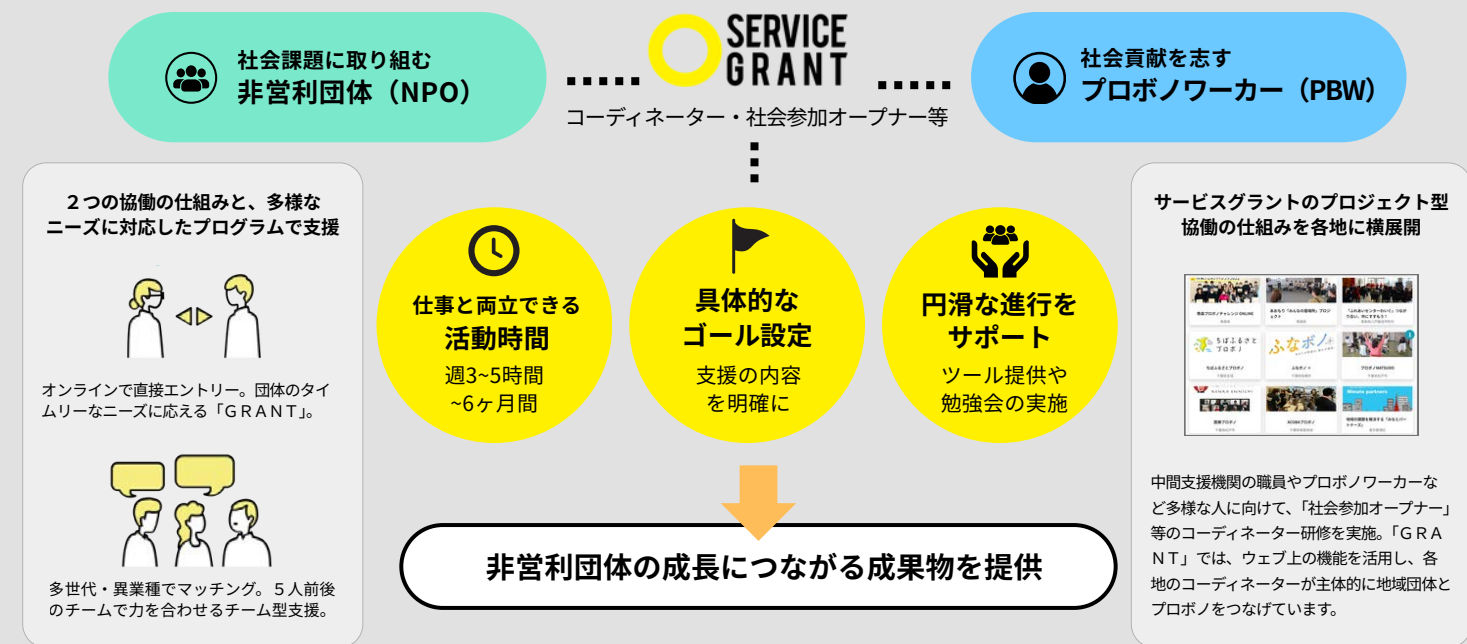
社会課題に取り組む
非営利団体（NPO）

SERVICE GRANT

コーディネーター・社会参加オープナー等

社会貢献を志す
プロボノワーカー（PBW）

２つの協働の仕組みと、多様なニーズに対応したプログラムで支援

オンラインで直接エントリー。団体のタイムリーなニーズに応える「ＧＲＡＮＴ」。

多世代・異業種でマッチング。５人前後のチームで力を合わせるチーム型支援。

仕事と両立できる
活動時間
週3~5時間
~6ヶ月間

具体的な
ゴール設定
支援の内容
を明確に

円滑な進行を
サポート
ツール提供や
勉強会の実施

非営利団体の成長につながる成果物を提供

サービスグラントのプロジェクト型協働の仕組みを各地に横展開

ちばふるさとプロボノ

ふなボノ

中間支援機関の職員やプロボノワーカーなど多様な人に向けて、「社会参加オープナー」等のコーディネーター研修を実施。「ＧＲＡＮＴ」では、ウェブ上の機能を活用し、各地のコーディネーターが主体的に地域団体とプロボノをつなげています。